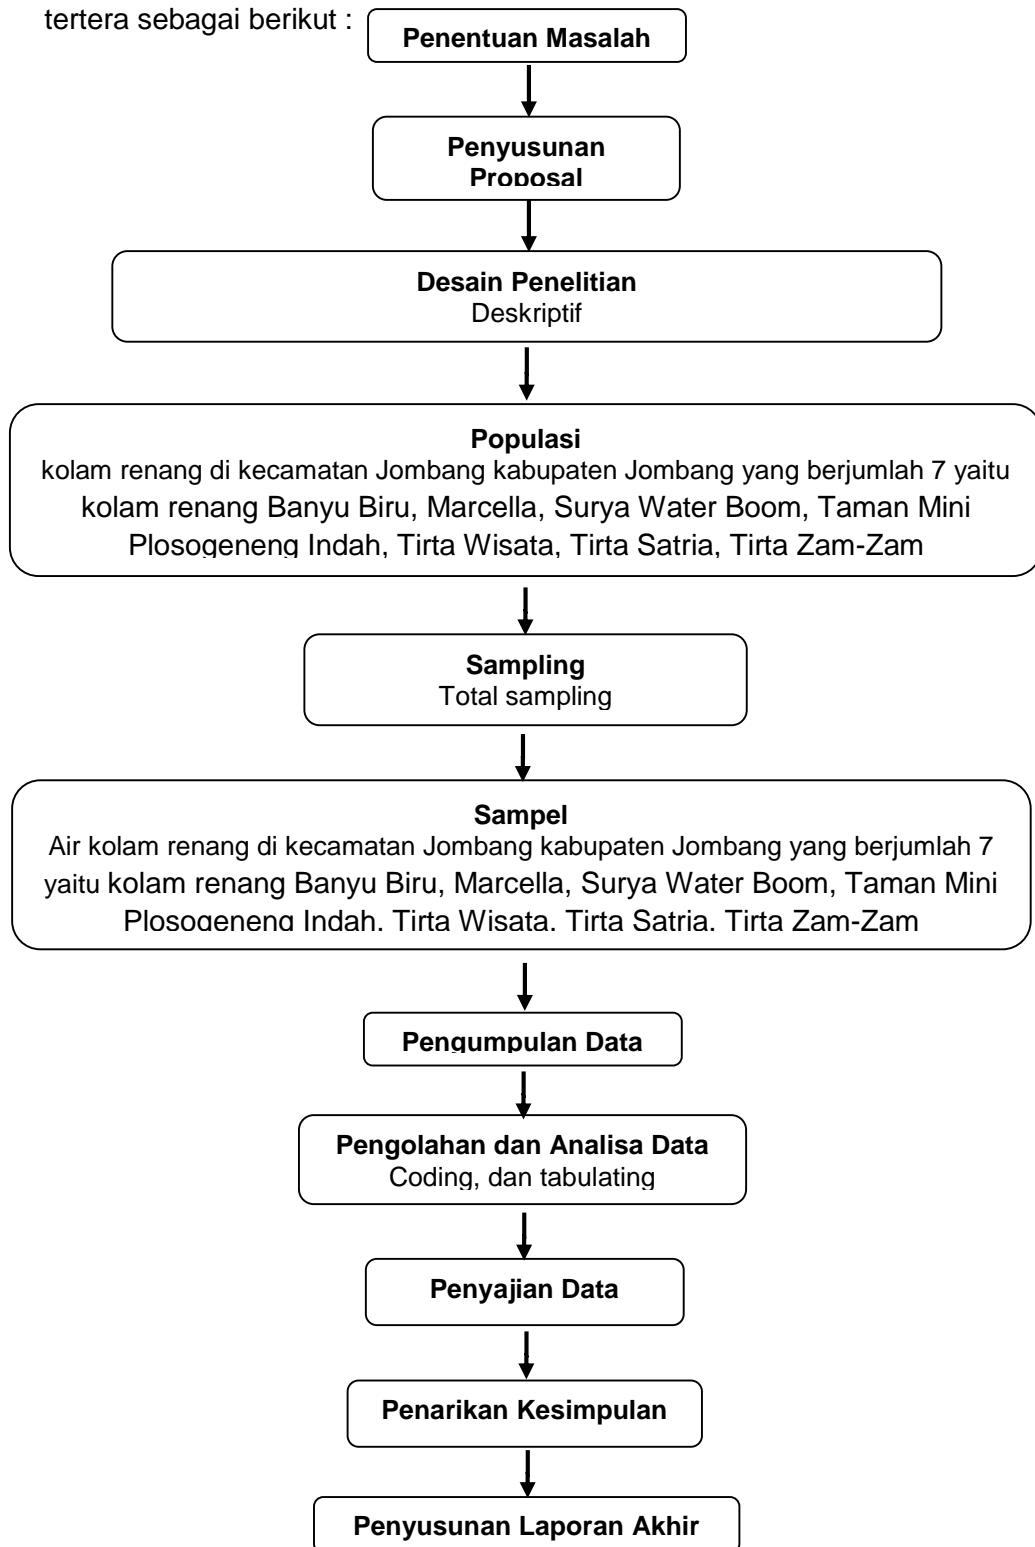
tertera sebagai berikut :

Penentuan Masalah

Penyusunan Proposal

Desain Penelitian
Deskriptif

Populasi
kolam renang di kecamatan Jombang kabupaten Jombang yang berjumlah 7 yaitu kolam renang Banyu Biru, Marcella, Surya Water Boom, Taman Mini Plosogeneng Indah, Tirta Wisata, Tirta Satria, Tirta Zam-Zam

Sampling
Total sampling

Sampel
Air kolam renang di kecamatan Jombang kabupaten Jombang yang berjumlah 7 yaitu kolam renang Banyu Biru, Marcella, Surya Water Boom, Taman Mini Plosogeneng Indah, Tirta Wisata, Tirta Satria, Tirta Zam-Zam

Pengumpulan Data

Pengolahan dan Analisa Data
Coding, dan tabulating

Penyajian Data

Penarikan Kesimpulan

Penyusunan Laporan Akhir